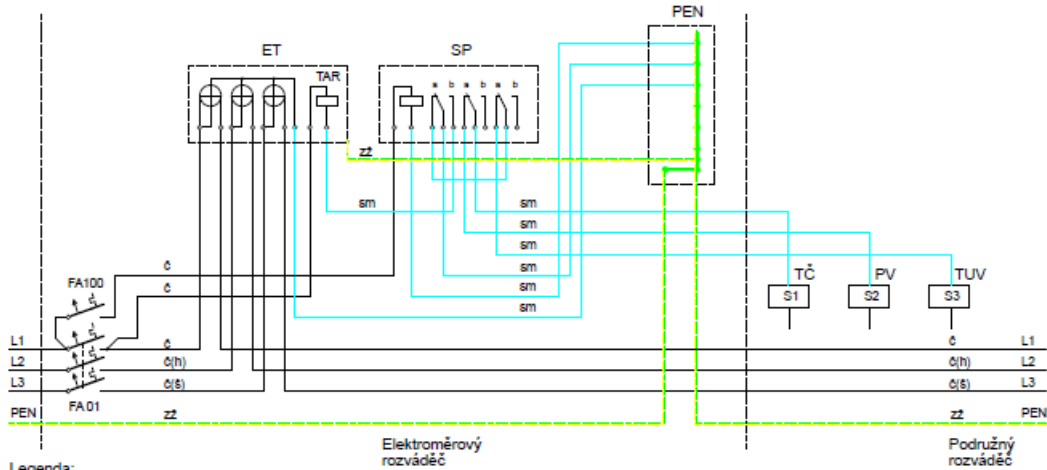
PEN

ET

TAR

SP

a b a b a b

zž

sm

sm

sm

sm

sm

sm

sm

FA100

č

č

č

č(h)

č(š)

zž

L1

L2

L3

PEN

FA01

TČ

PV

TUV

S1

S2

S3

č

č(h)

č(š)

zž

L1

L2

L3

PEN

Elektroměrový rozváděč

Podružný rozváděč

Legenda: